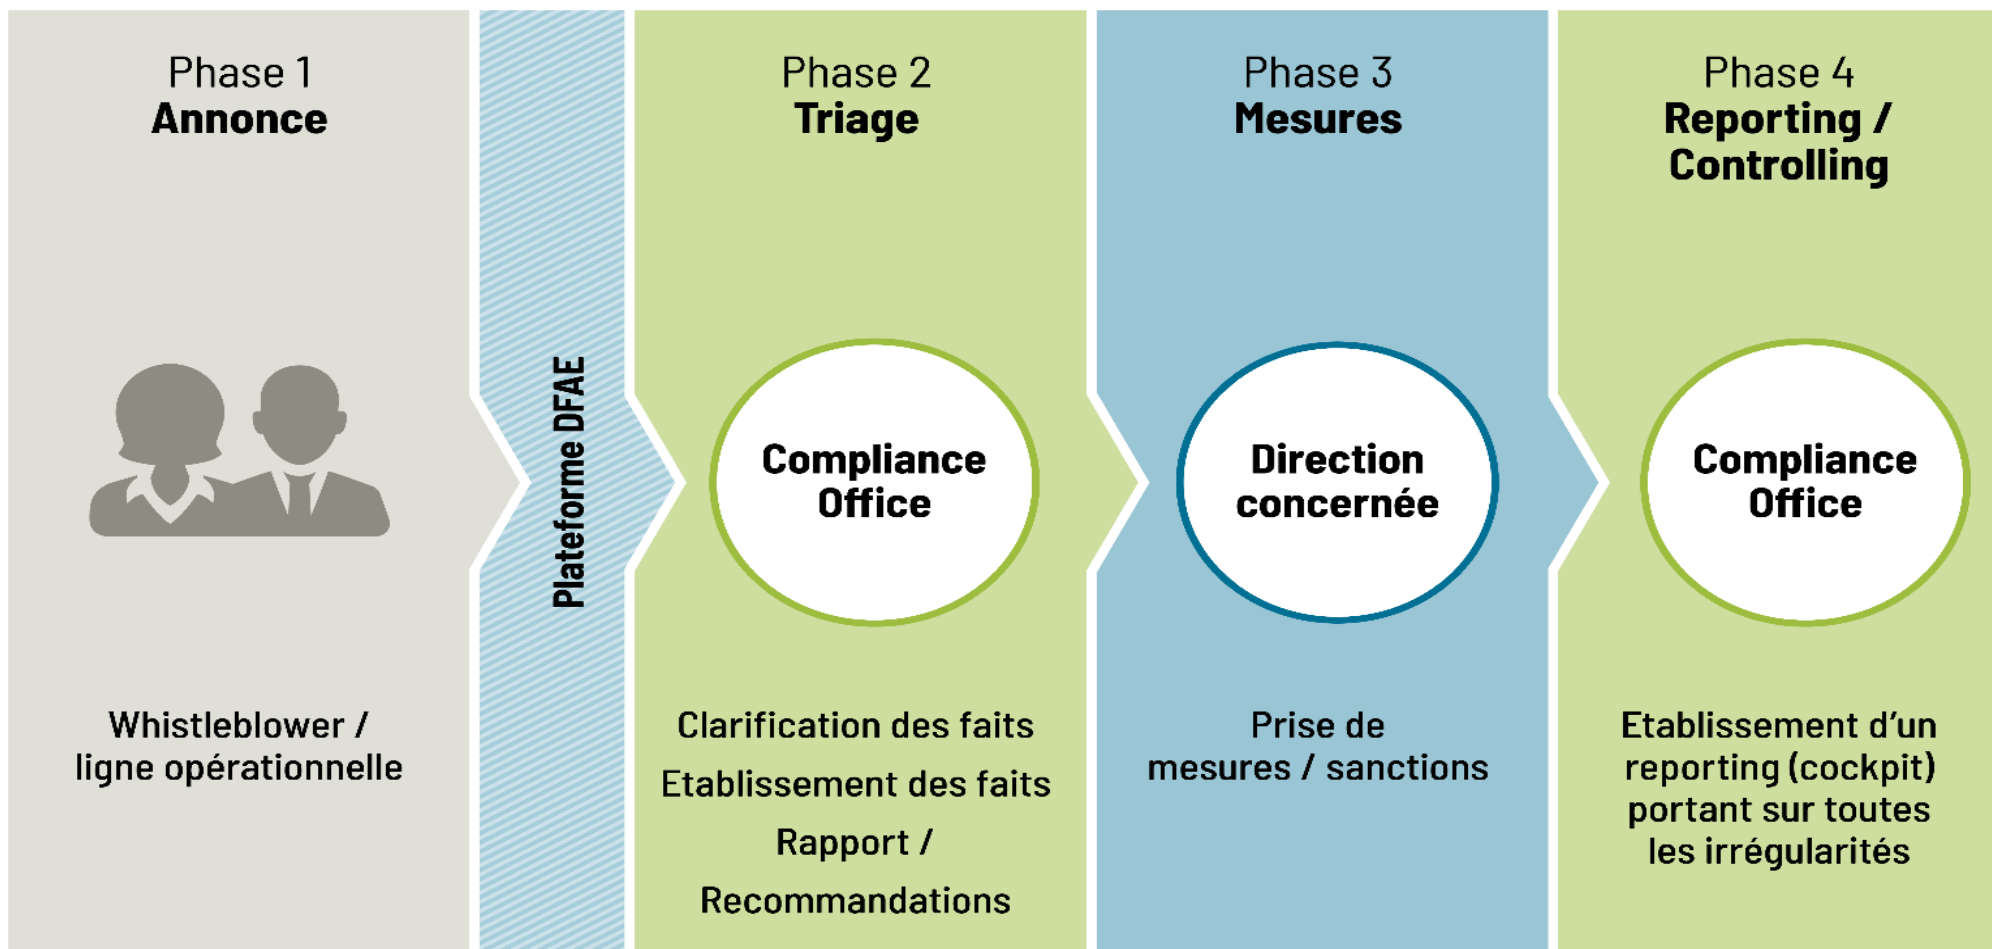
Phase 1
Annonce

Whistleblower / ligne opérationnelle

Plateforme DFAE

Phase 2
Triage

Compliance Office

Clarification des faits

Etablissement des faits

Rapport /

Recommandations

Phase 3
Mesures

Direction concernée

Prise de mesures / sanctions

Phase 4
Reporting / Controlling

Compliance Office

Etablissement d'un reporting (cockpit) portant sur toutes les irrégularités